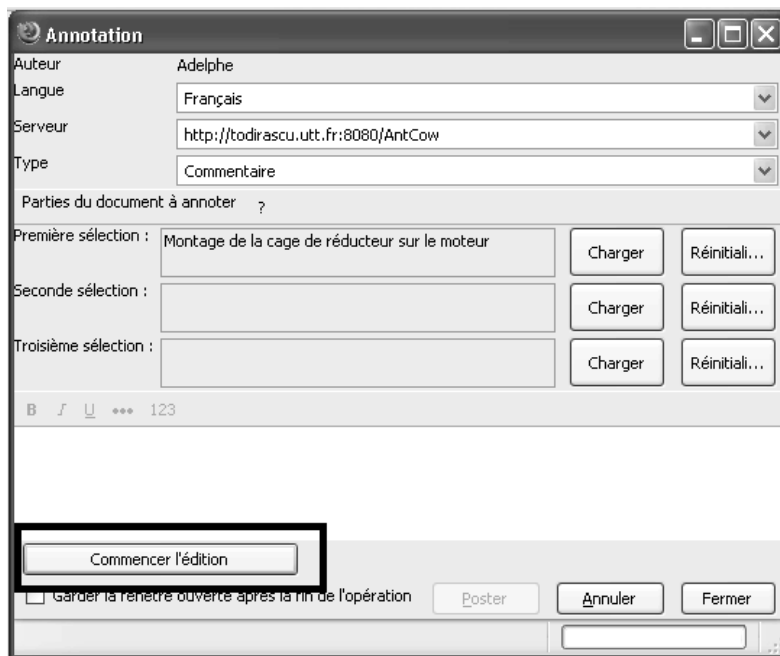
Annotation

Auteur Adelphe

Langue Français

Serveur http://todirascu.utt.fr:8080/AntCow

Type Commentaire

Parties du document à annoter ?

Première sélection : Montage de la cage de réducteur sur le moteur Charger Réinitiali...

Seconde sélection : Charger Réinitiali...

Troisième sélection : Charger Réinitiali...

B I U ••• 123

Commencer l'édition

Garder la fenêtre ouverte après la fin de l'opération Poster Annuler Fermer